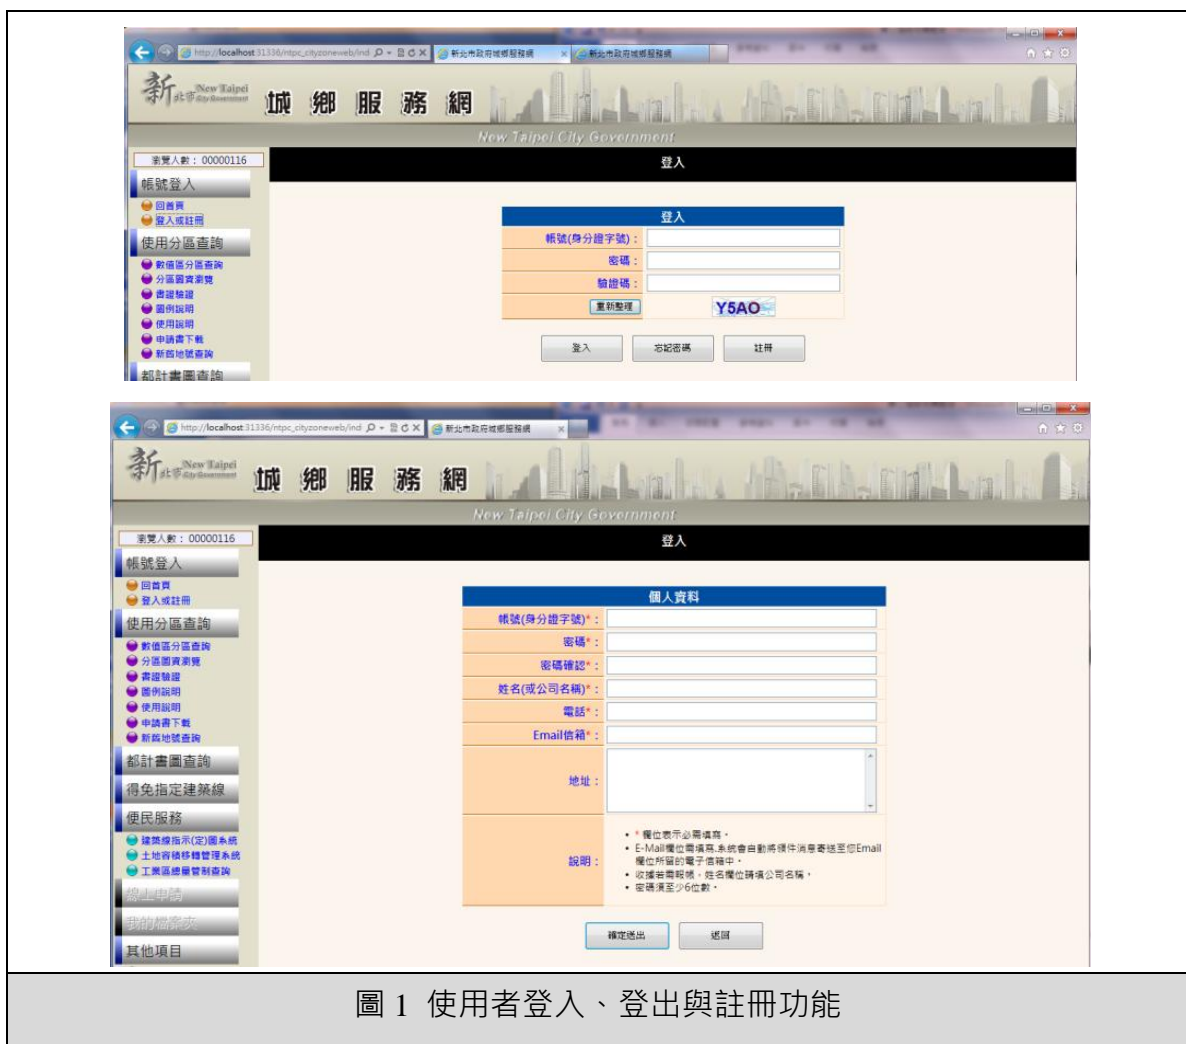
http://localhost:31336/ntpc_cityzoneweb/ind 新北市政府城鄉服務網 新北市政府城鄉服務網

新北市 New Taipei City Government 城 鄉 服 務 網

New Taipei City Government

瀏覽人數：00000116

帳號登入

回首頁
登入或註冊

使用分區查詢

數值區分區查詢
分區圖資瀏覽
書證驗證
圖例說明
使用說明
申請書下載
新舊地號查詢

都計書圖查詢

登入

| 登入 | |
|---|---|
| 帳號(身分證字號)： | |
| 密碼： | |
| 驗證碼： | |
| 重新整理 | Y5AO |

登入 忘記密碼 註冊

http://localhost:31336/ntpc_cityzoneweb/ind 新北市政府城鄉服務網

新北市 New Taipei City Government 城 鄉 服 務 網

New Taipei City Government

瀏覽人數：00000116

帳號登入

回首頁
登入或註冊

使用分區查詢

數值區分區查詢
分區圖資瀏覽
書證驗證
圖例說明
使用說明
申請書下載
新舊地號查詢

都計書圖查詢

得免指定建築線

便民服務

建築線指示(定)圖系統
土地容積移轉管理系統
工業區總量管制查詢

線上申請

我的檔案夾

其他項目

登入

| 個人資料 | |
|---|---|
| 帳號(身分證字號)*： | |
| 密碼*： | |
| 密碼確認*： | |
| 姓名(或公司名稱)*： | |
| 電話*： | |
| Email信箱*： | |
| 地址： | |
| 說明： | • * 欄位表示必需填寫。• E-Mail欄位需填寫,系統會自動將信件消息寄送至你Email欄位所留的電子信箱中。• 收據若需報帳，姓名欄位請填公司名稱。• 密碼須至少6位數。 |

確定送出 返回

圖 1 使用者登入、登出與註冊功能